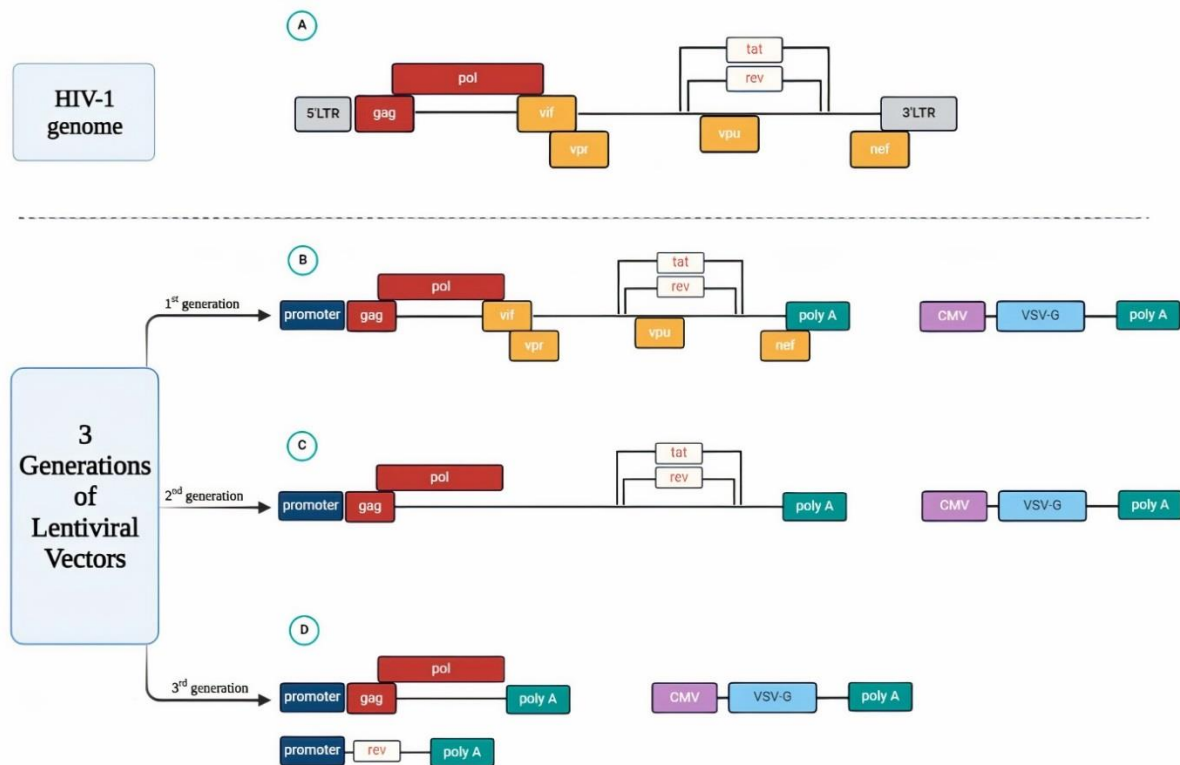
A

HIV-1 genome

pol

tat

rev

5'LTR gag vif vpu 3'LTR

vpr nef

B

1$^{st}$ generation

pol

tat

rev

promoter gag vif vpu poly A

vpr nef

CMV VSV-G poly A

3 Generations of Lentiviral Vectors

C

2$^{nd}$ generation

pol

tat

rev

promoter gag poly A

CMV VSV-G poly A

D

3$^{rd}$ generation

pol

promoter gag poly A

CMV VSV-G poly A

promoter rev poly A